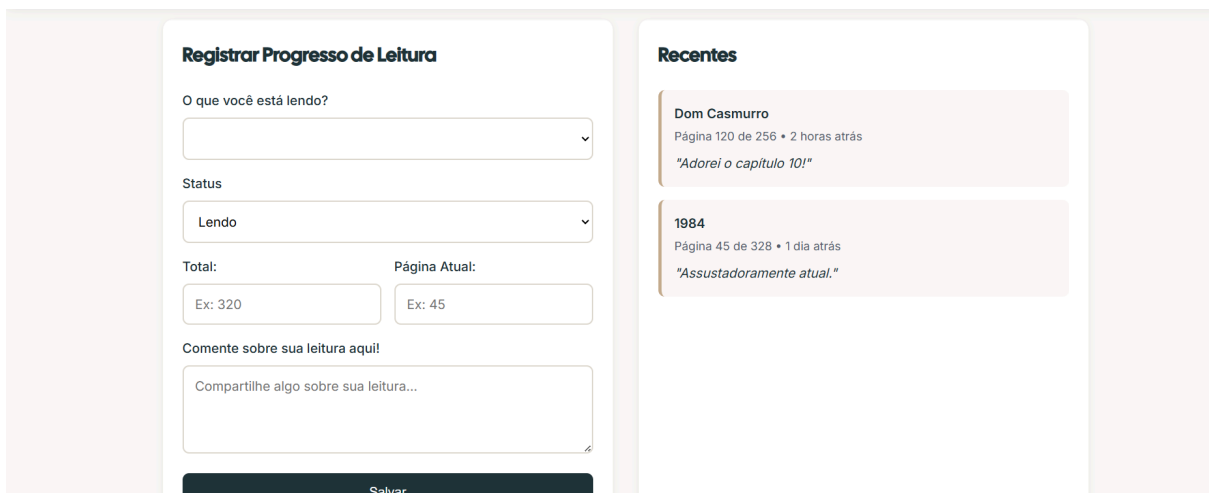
Registrar Progresso de Leitura

O que você está lendo?

Status

Lendo

Total:

Ex: 320

Página Atual:

Ex: 45

Comente sobre sua leitura aqui!

Compartilhe algo sobre sua leitura...

Salvar

Recentes

Dom Casmurro

Página 120 de 256 • 2 horas atrás

"Adorei o capítulo 10!"

1984

Página 45 de 328 • 1 dia atrás

"Assustadoramente atual."